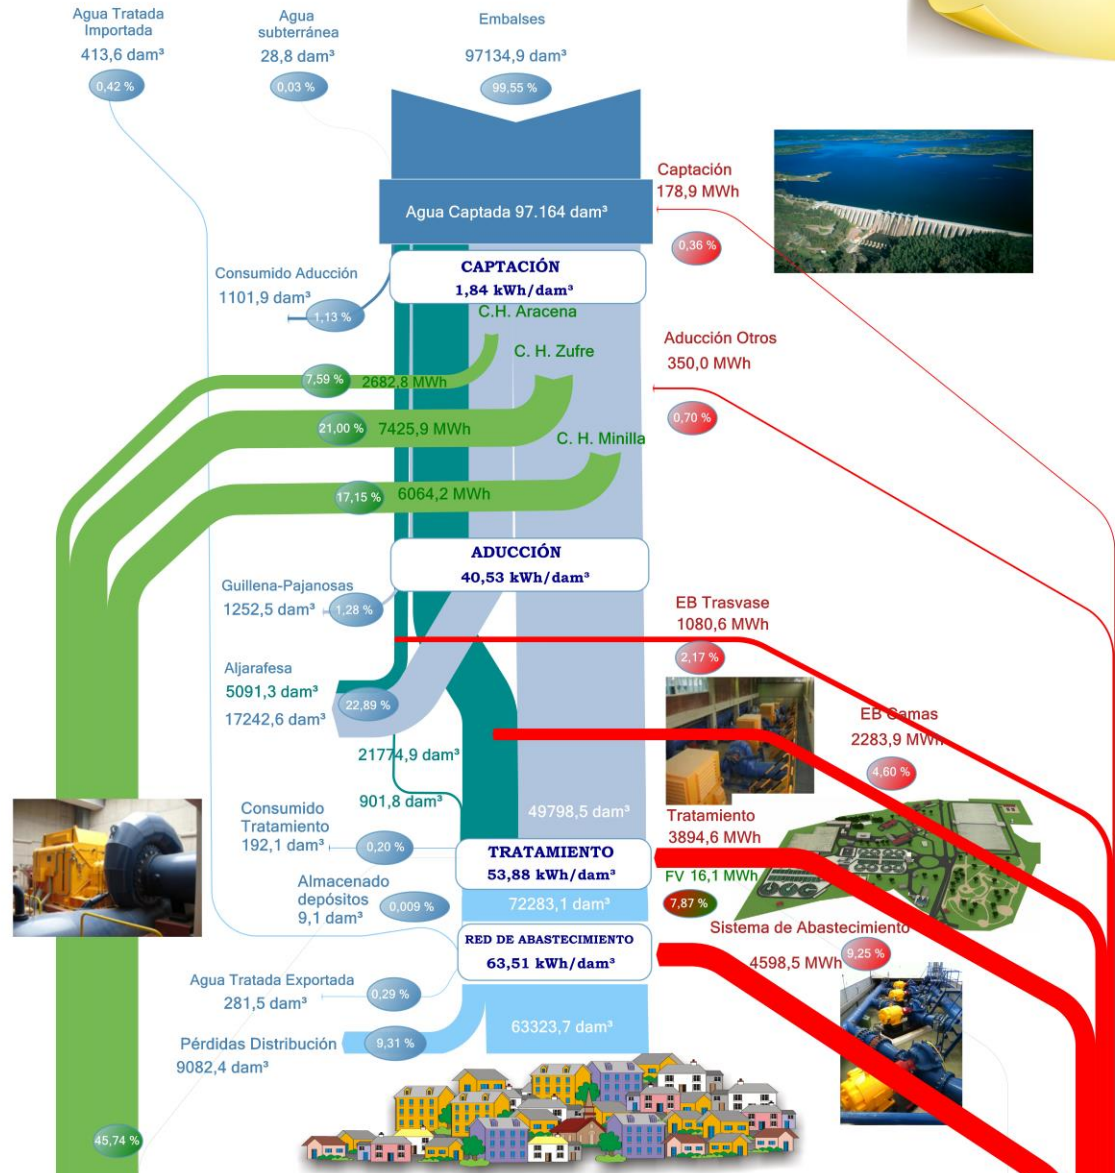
Agua Tratada Importada
413,6 dam³
0,42 %

Agua subterránea
28,8 dam³
0,03 %

Embalses
97134,9 dam³
99,55 %

Captación
178,9 MWh
0,36 %

Agua Captada 97.164 dam³

Consumido Aducción
1101,9 dam³
1,13 %

CAPTACIÓN
1,84 kWh/dam³

C.H. Aracena
7,59 %
2682,8 MWh

Aducción Otros
350,0 MWh
0,70 %

C. H. Zufre
21,00 %
7425,9 MWh

C. H. Minilla
17,15 %
6064,2 MWh

ADUCCIÓN
40,53 kWh/dam³

Guillena-Pajanosas
1252,5 dam³
1,28 %

EB Trasvase
1080,6 MWh
2,17 %

Aljarafesa
5091,3 dam³
17242,6 dam³
22,89 %

EB Camas
2283,9 MWh
4,60 %

21774,9 dam³
901,8 dam³

49798,5 dam³

Consumido Tratamiento
192,1 dam³
0,20 %

Tratamiento
3894,6 MWh

TRATAMIENTO
53,88 kWh/dam³

FV 16,1 MWh
7,87 %

Almacenado depósitos
9,1 dam³
0,009 %

72283,1 dam³

Sistema de Abastecimiento
9,25 %
4598,5 MWh

RED DE ABASTECIMIENTO
63,51 kWh/dam³

Agua Tratada Exportada
281,5 dam³
0,29 %

Pérdidas Distribución
9082,4 dam³
9,31 %

63323,7 dam³

45,74 %